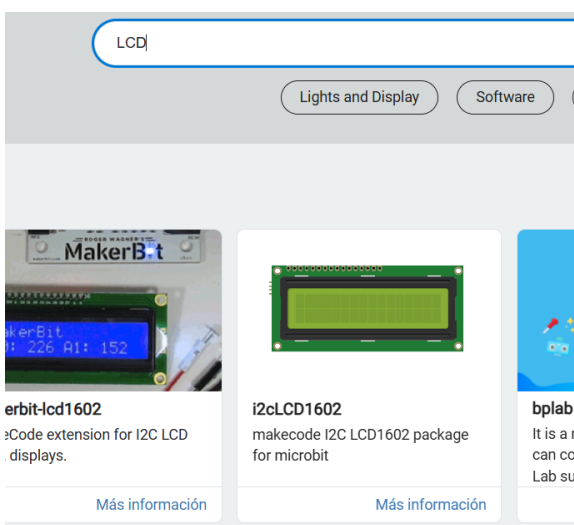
LCD

Lights and Display

Software

ROGER WAGNER
MakerBit

akerBit
0: 226 A1: 152

erbit-lcd1602

eCode extension for I2C LCD displays.

Más información

i2cLCD1602

makecode I2C LCD1602 package for microbit

Más información

bplab

It is a
can co
Lab su